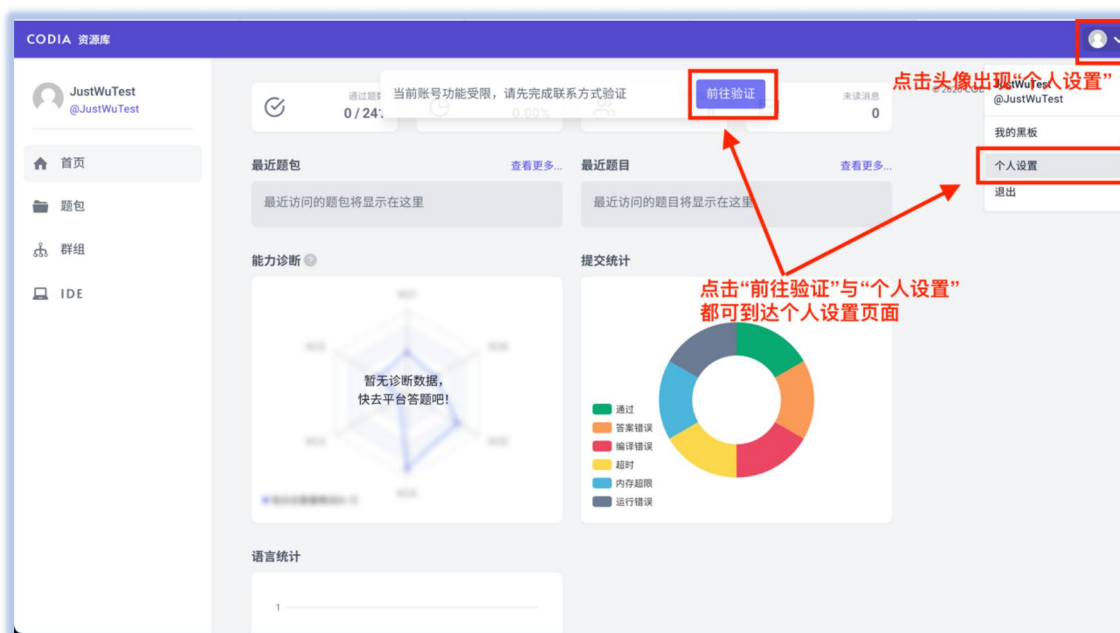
CODIA 资源库

JustWuTest
@JustWuTest

首页
题包
群组
IDE

当前账号功能受限，请先完成联系方式验证 前往验证

通过题数
0 / 24
0.00%
未读消息
0

点击头像出现“个人设置”

JustWuTest
@JustWuTest
我的黑板
个人设置
退出

最近题包 查看更多...
最近访问的题包将显示在这里

最近题目 查看更多...
最近访问的题目将显示在这里

能力诊断

暂无诊断数据，快去平台答题吧！

提交统计

点击“前往验证”与“个人设置”都可到达个人设置页面

通过
答案错误
编译错误
超时
内存超限
运行错误

语言统计

1